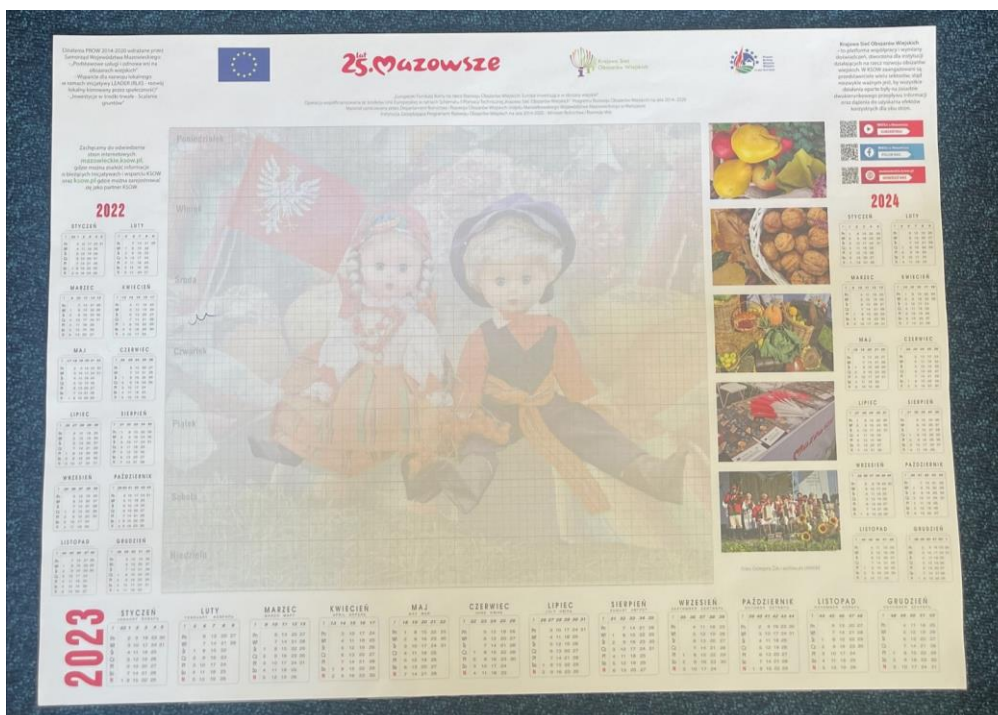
25 lat Mazowsze

Krajowa Sieć Obszarów Wiejskich

2022

STYCZEŃ LUTY
MARZEC KWIECIEŃ
MAJ CZERWIEC
LIPIEC SIERPIEŃ
WRZESIEŃ PAŹDZIERNIK
LISTOPAD GRUDZIEŃ

Poniedziałek
Wtorek
Środa
Czwartek
Piątek
Sobota
Niedziela

2024

STYCZEŃ LUTY
MARZEC KWIECIEŃ
MAJ CZERWIEC
LIPIEC SIERPIEŃ
WRZESIEŃ PAŹDZIERNIK
LISTOPAD GRUDZIEŃ

2023

STYCZEŃ LUTY MARZEC KWIECIEŃ MAJ CZERWIEC LIPIEC SIERPIEŃ WRZESIEŃ PAŹDZIERNIK LISTOPAD GRUDZIEŃ

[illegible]